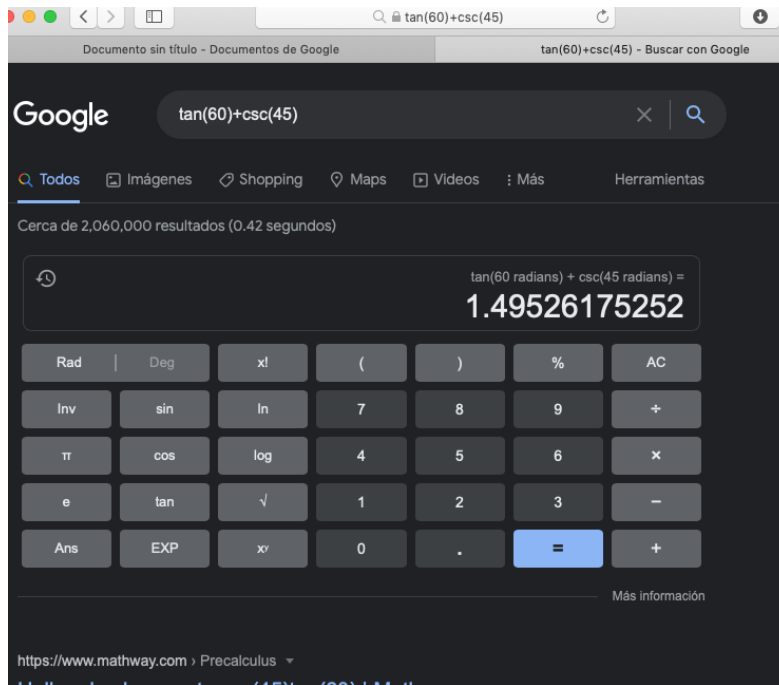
tan(60)+csc(45)

Documento sin título - Documentos de Google

tan(60)+csc(45) - Buscar con Google

Google

tan(60)+csc(45)

Todos Imágenes Shopping Maps Videos : Más Herramientas

Cerca de 2,060,000 resultados (0.42 segundos)

tan(60 radians) + csc(45 radians) =

1.49526175252

| Rad | Deg | x! | ( | ) | % | AC |
|---|---|---|---|---|---|---|
| Inv | sin | ln | 7 | 8 | 9 | ÷ |
| π | cos | log | 4 | 5 | 6 | × |
| e | tan | √ | 1 | 2 | 3 | − |
| Ans | EXP | $x^y$ | 0 | . | = | + |

Más información

https://www.mathway.com › Precalculus

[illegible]